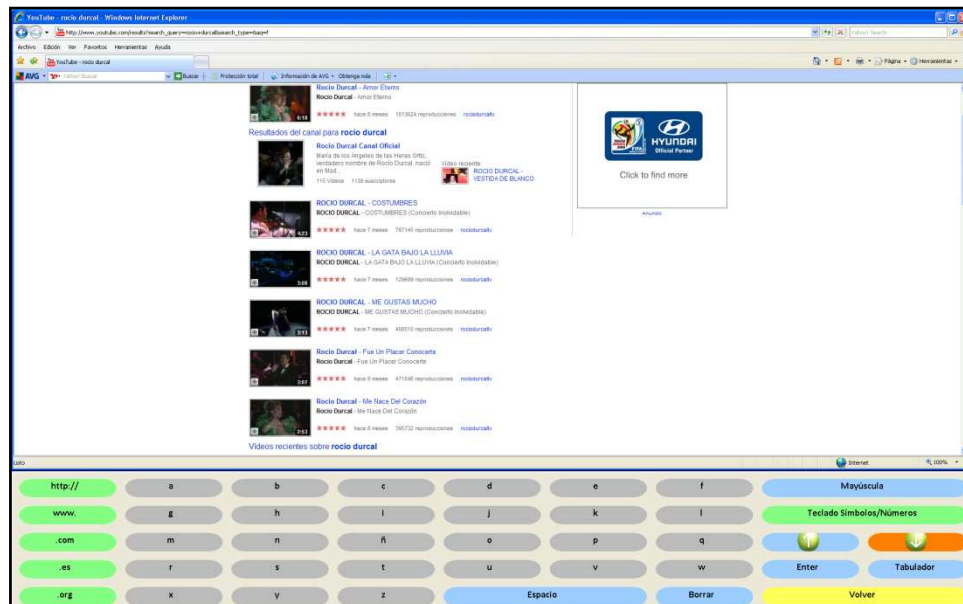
YouTube - rocio durcal - Windows Internet Explorer

http://www.youtube.com/results?search_query=rocio+durcal&search_type=&aq=f

Yahoo! Search

Archivo Edición Ver Favoritos Herramientas Ayuda

YouTube - rocio durcal

Página Herramientas

AVG Yahoo! Buscar Buscar Protección total Información de AVG Obtenga más

Rocio Durcal - Amor Eterno
Rocio Durcal - Amor Eterno
6:10
★★★★★ hace 8 meses 1813624 reproducciones rociodurcaltv

Resultados del canal para rocio durcal

Rocio Durcal Canal Oficial
María de los Ángeles de las Heras Ortiz, verdadero nombre de Rocío Durcal, nació en Mad...
115 videos 1139 suscriptores
Video reciente: ROCIO DURCAL - VESTIDA DE BLANCO

ROCIO DURCAL - COSTUMBRES
ROCIO DURCAL - COSTUMBRES (Concierto Inolvidable)
4:23
★★★★★ hace 7 meses 787145 reproducciones rociodurcaltv

ROCIO DURCAL - LA GATA BAJO LA LLUVIA
ROCIO DURCAL - LA GATA BAJO LA LLUVIA (Concierto Inolvidable)
3:08
★★★★★ hace 7 meses 129699 reproducciones rociodurcaltv

ROCIO DURCAL - ME GUSTAS MUCHO
ROCIO DURCAL - ME GUSTAS MUCHO (Concierto Inolvidable)
3:13
★★★★★ hace 7 meses 458510 reproducciones rociodurcaltv

Rocio Durcal - Fue Un Placer Conocerte
Rocio Durcal - Fue Un Placer Conocerte
3:57
★★★★★ hace 8 meses 471546 reproducciones rociodurcaltv

Rocio Durcal - Me Nace Del Corazón
Rocio Durcal - Me Nace Del Corazón
2:53
★★★★★ hace 8 meses 395732 reproducciones rociodurcaltv

Videos recientes sobre rocio durcal

HYUNDAI Official Partner
FIFA WORLD CUP
Click to find more
Anuncio

Listo
Internet
100%

| http:// | a | b | c | d | e | f | Mayúscula |
|---|---|---|---|---|---|---|---|
| www. | g | h | i | j | k | l | Teclado Símbolos/Números |
| .com | m | n | ñ | o | p | q | |
| .es | r | s | t | u | v | w | Enter Tabulador |
| .org | x | y | z | Espacio | | Borrar | Volver |